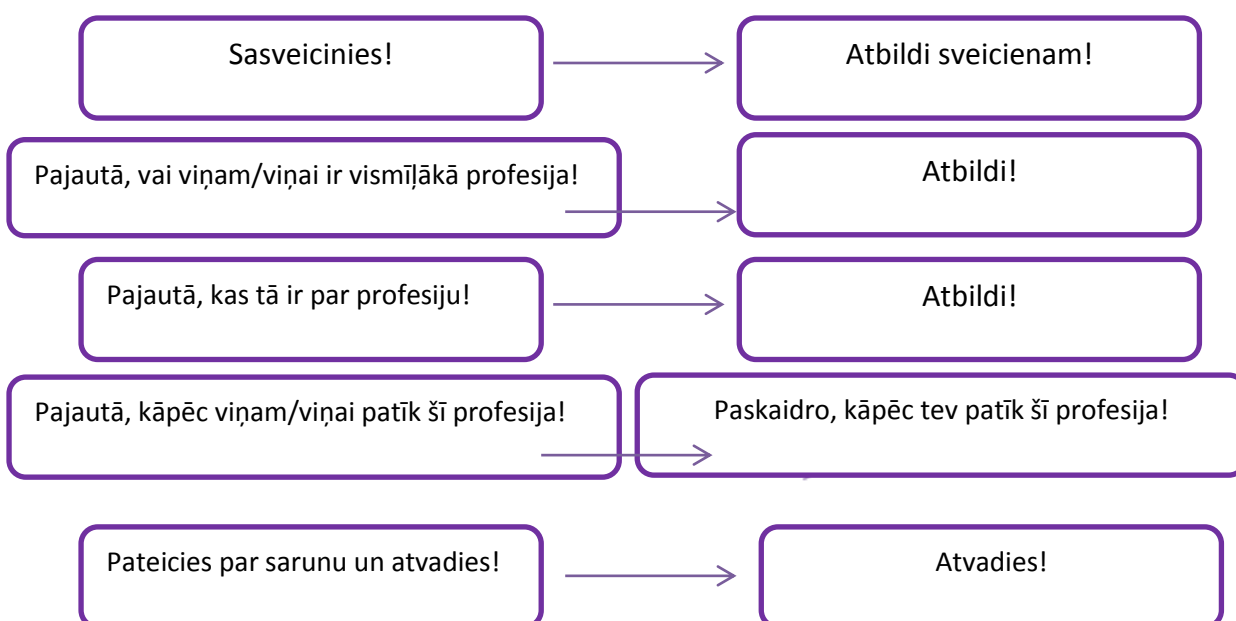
Sasveicinies!

Atbildi sveicienam!

Pajautā, vai viņam/viņai ir vismīļākā profesija!

Atbildi!

Pajautā, kas tā ir par profesiju!

Atbildi!

Pajautā, kāpēc viņam/viņai patīk šī profesija!

Paskaidro, kāpēc tev patīk šī profesija!

Pateicies par sarunu un atvadies!

Atvadies!